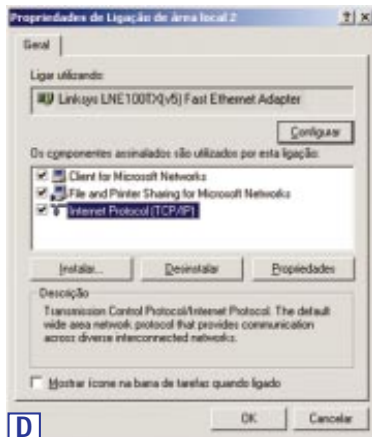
Propriedades de Ligação de área local 2 ? ×

Geral

Ligar utilizando:

Linksys LNE100TX(v5) Fast Ethernet Adapter

Configurar

Os componentes assinalados são utilizados por esta ligação:

Client for Microsoft Networks

File and Printer Sharing for Microsoft Networks

Internet Protocol (TCP/IP)

Instalar... Desinstalar Propriedades

Descrição

Transmission Control Protocol/Internet Protocol. The default wide area network protocol that provides communication across diverse interconnected networks.

Mostrar ícone na barra de tarefas quando ligado

D

OK Cancelar